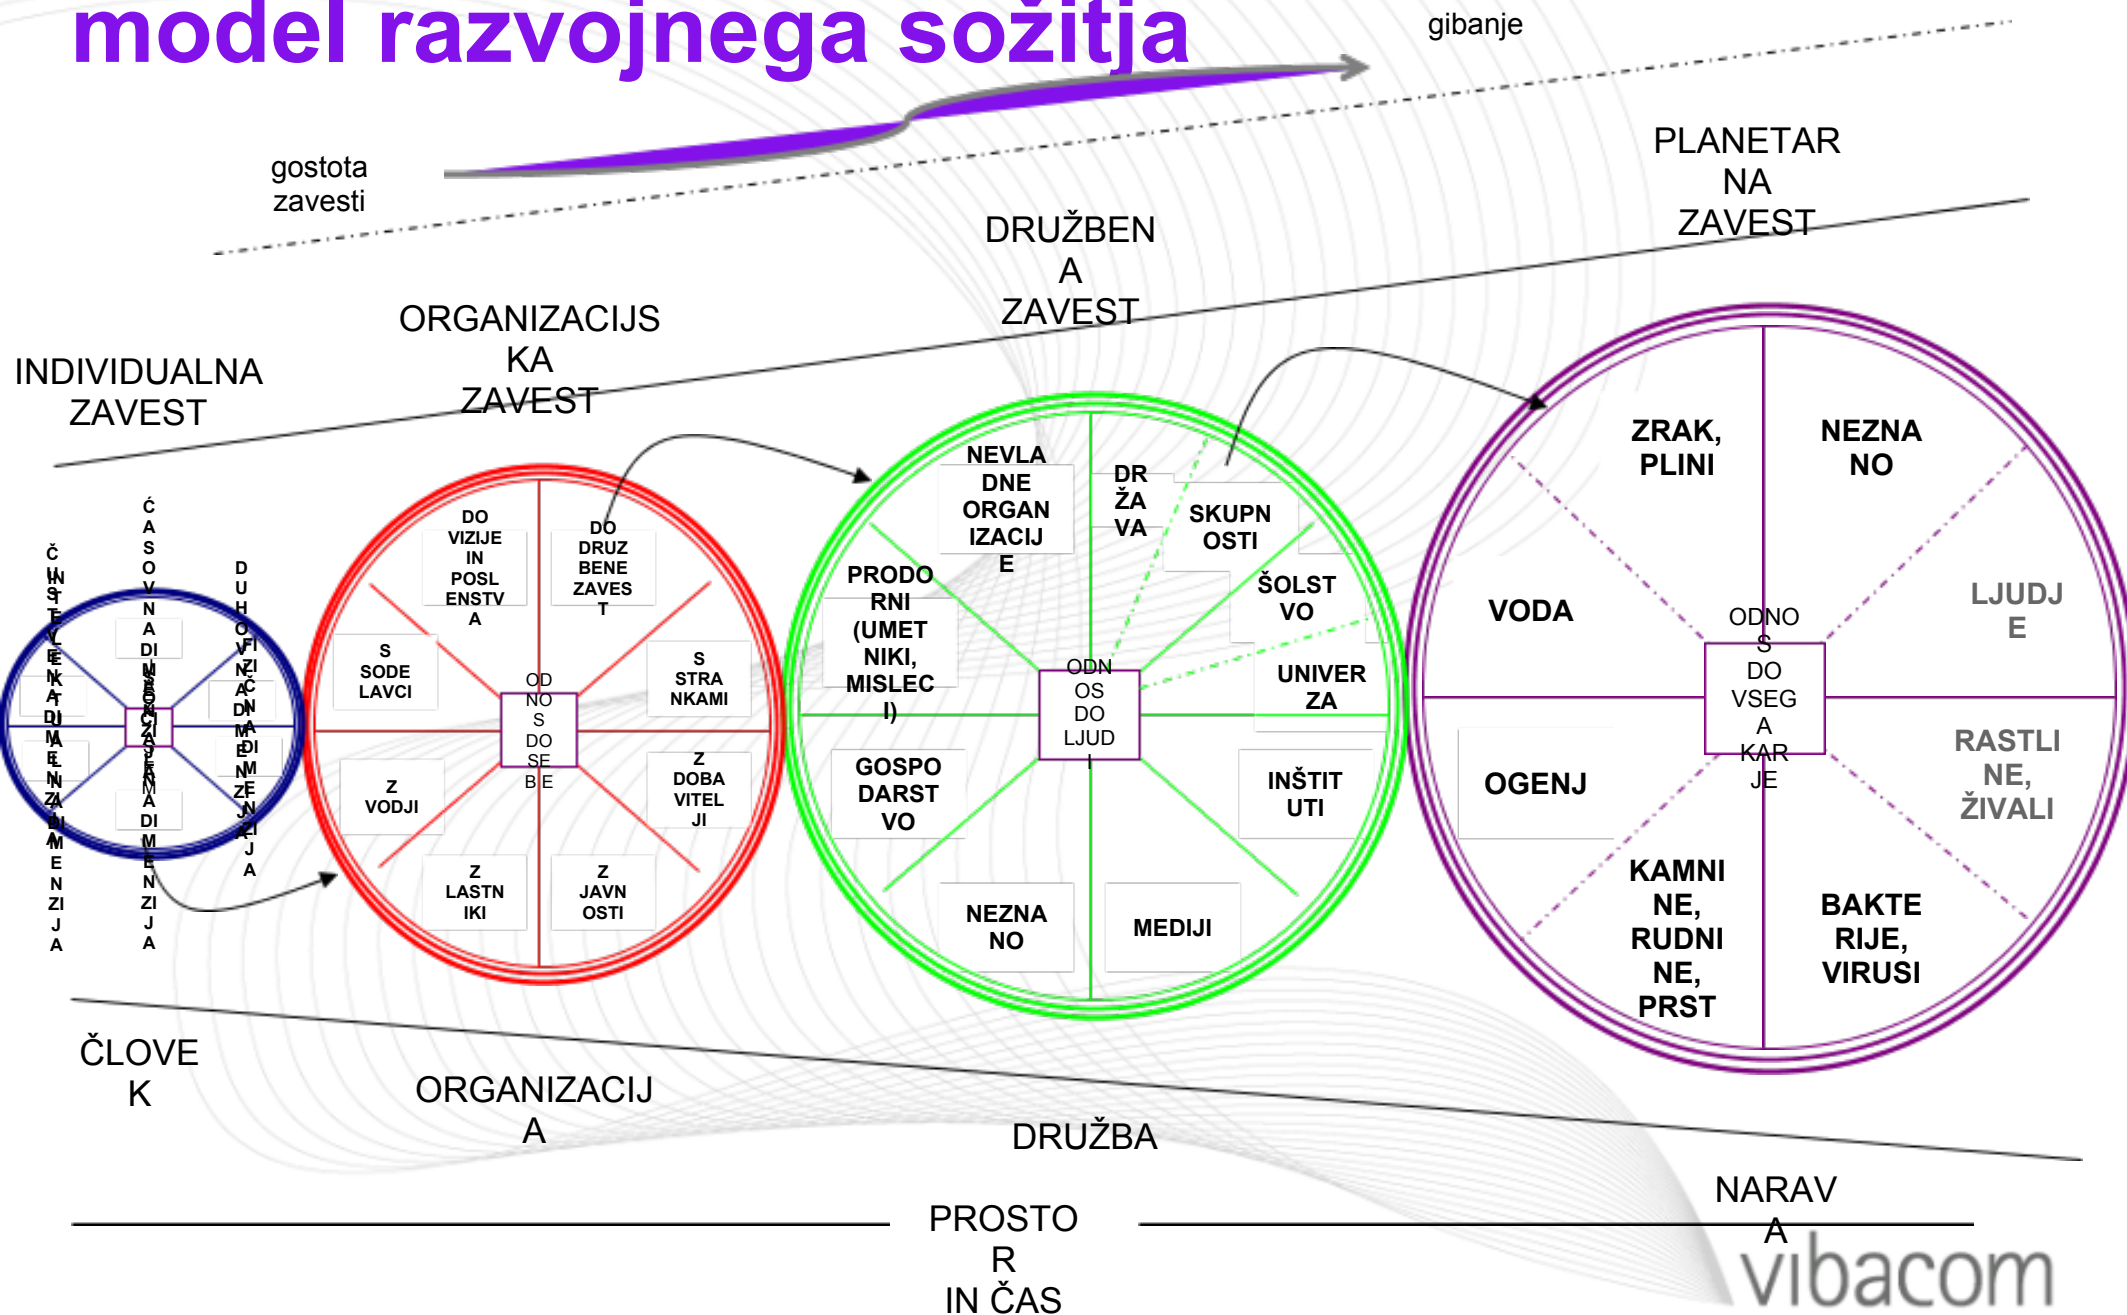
model razvojnega sožitja

gibanje

gostota zavesti

PLANETARNA ZAVEST

DRUŽBENA ZAVEST

ORGANIZACIJSKA ZAVEST

INDIVIDUALNA ZAVEST

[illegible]

ČASOVNA DIMENZIJA

DUHOVNA DIMENZIJA

DO VIZIJE IN POSLENSTVA

DO DRUZBENE ZAVEST

S SODELAVCI

S STRANKAMI

ODNOS DO SEBE

Z VODJI

Z DOBAVITELJI

Z LASTNIKI

Z JAVNOSTI

NEVLADNE ORGANIZACIJE

DRŽAVA

SKUPNOSTI

PRODORNI (UMETNIKI, MISLECI)

ŠOLSTVO

UNIVERZA

ODNOS DO LJUDI

GOSPODARSTVO

INŠTITUTI

NEZNANO

MEDIJI

ZRAK, PLINI

NEZNANO

VODA

ODNOS DO VSEGA KAR JE

LJUDJE

OGENJ

RASTLINE, ŽIVALI

KAMNINE, RUDNINE, PRST

BAKTERIJE, VIRUSI

ČLOVEK

ORGANIZACIJA

DRUŽBA

NARAVA

PROSTOR IN ČAS

vibacom